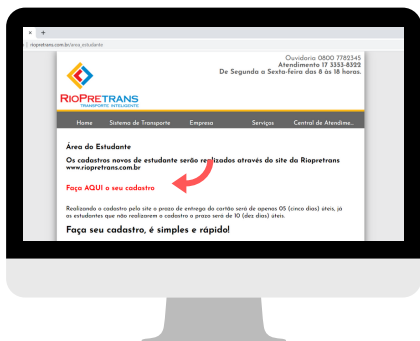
×  +

riopretrans.com.br/area_estudante

Ouvidoria 0800 7782345
Atendimento 17 3353-8322
De Segunda a Sexta-feira das 8 às 18 horas.

RioPreTrans
TRANSPORTE INTELIGENTE

Home  Sistema de Transporte  Empresa  Serviços  Central de Atendime...

Área do Estudante

Os cadastros novos de estudante serão realizados através do site da Riopretrans www.riopretrans.com.br

Faça AQUI o seu cadastro

Realizando o cadastro pelo site o prazo de entrega do cartão será de apenas 05 (cinco dias) úteis, já os estudantes que não realizarem o cadastro o prazo será de 10 (dez dias) úteis.

Faça seu cadastro, é simples e rápido!